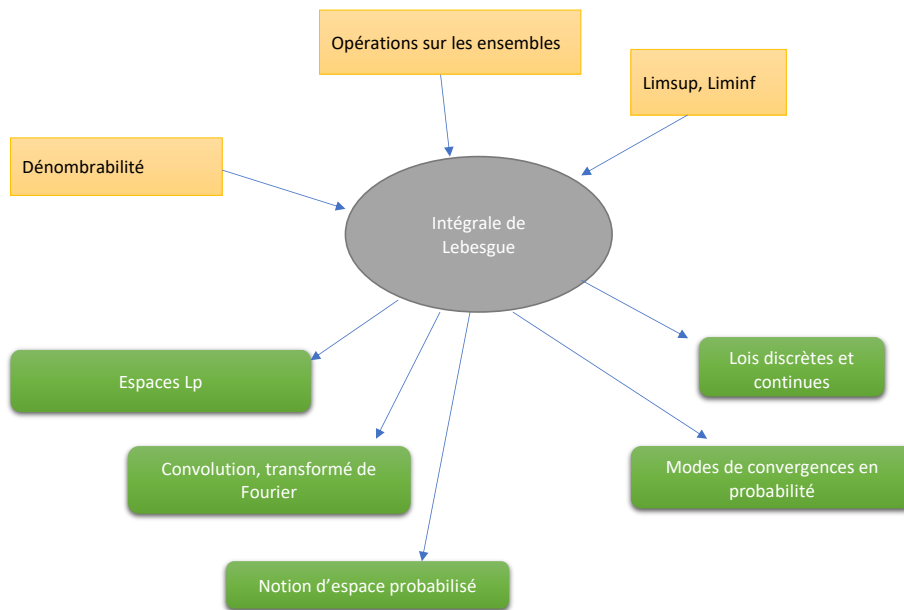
Opérations sur les ensembles

Limsup, Liminf

Dénombrabilité

Intégrale de Lebesgue

Espaces Lp

Lois discrètes et continues

Convolution, transformé de Fourier

Modes de convergences en probabilité

Notion d'espace probabilisé